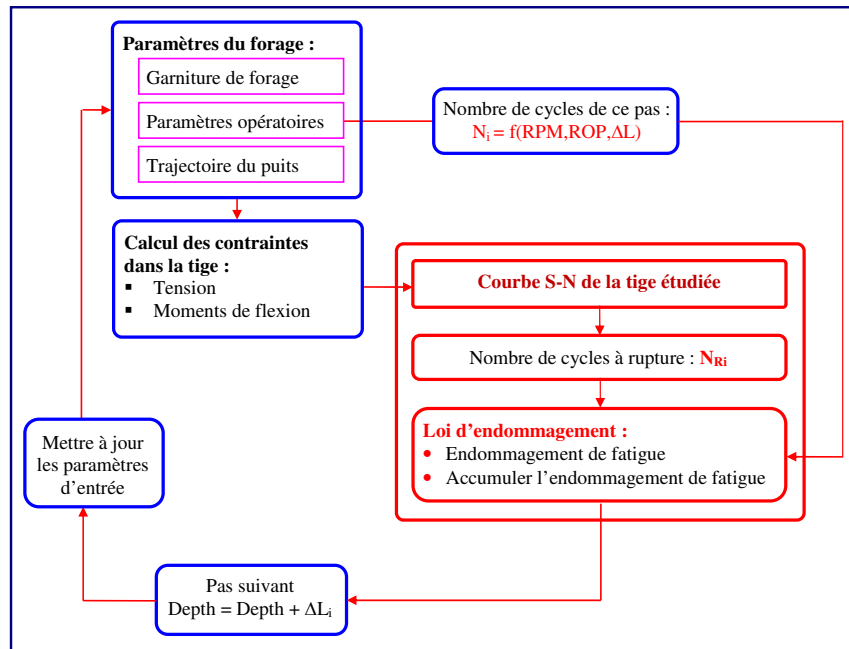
Paramètres du forage :

Garniture de forage

Paramètres opératoires

Trajectoire du puits

Nombre de cycles de ce pas :
$N_i = f(RPM, ROP, \Delta L)$

Calcul des contraintes dans la tige :
▪ Tension
▪ Moments de flexion

Courbe S-N de la tige étudiée

Nombre de cycles à rupture : $N_{Ri}$

Loi d'endommagement :
• Endommagement de fatigue
• Accumuler l'endommagement de fatigue

Mettre à jour les paramètres d'entrée

Pas suivant
Depth = Depth + $\Delta L_i$